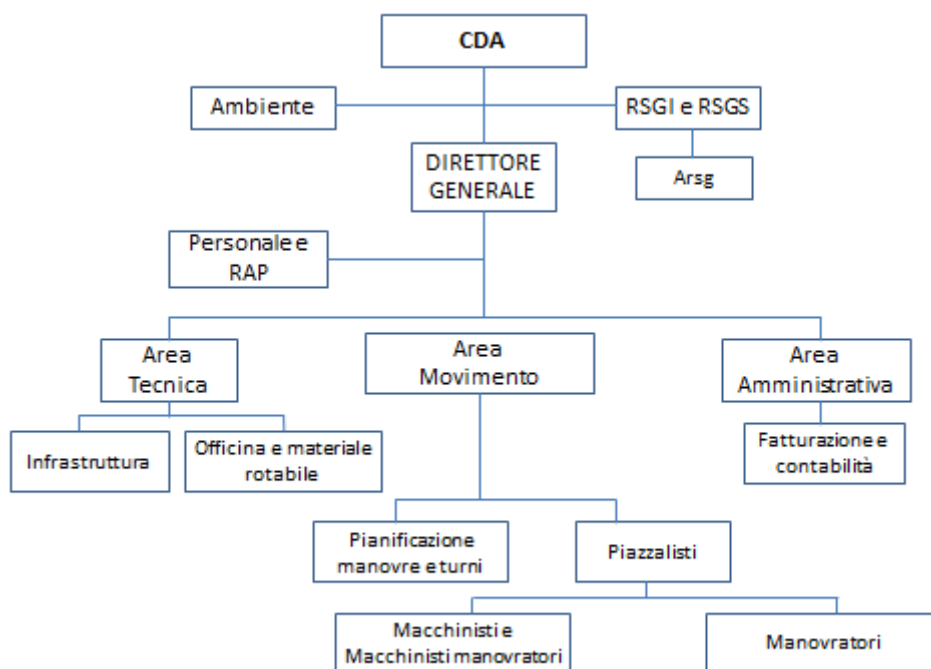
CDA

Ambiente

RSGI e RSGS

DIRETTORE GENERALE

Arsg

Personale e RAP

Area Tecnica

Area Movimento

Area Amministrativa

Infrastruttura

Officina e materiale rotabile

Fatturazione e contabilità

Pianificazione manovre e turni

Piazzalisti

Macchinisti e Macchinisti manovratori

Manovratori